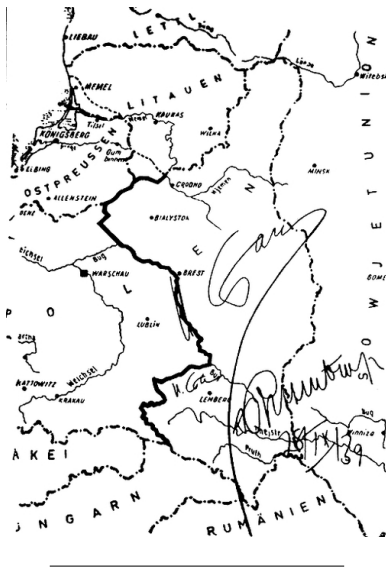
LIEBAU
LET
Düna
Witebsk
MEMEL
LITAUEN
Tilsit
KAUNAS
KÖNIGSBERG
Gumbinnen
WILNA
ELBING
OSTPREUSSEN
GRODNO
MINSK
ALLENSTEIN
Njemen
N
E
BIALYSTOK
Weichsel
Bug
WARSCHAU
BREST
P O
L
GOME
LUBLIN
KATTOWITZ
Weichsel
KRAKAU
LEMBERG
Bug
Dnjestr
Winniza
Pruth
AKEI
NGARN
RUMÄNIEN
OWJETUNION
St.
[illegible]
28/IX/39